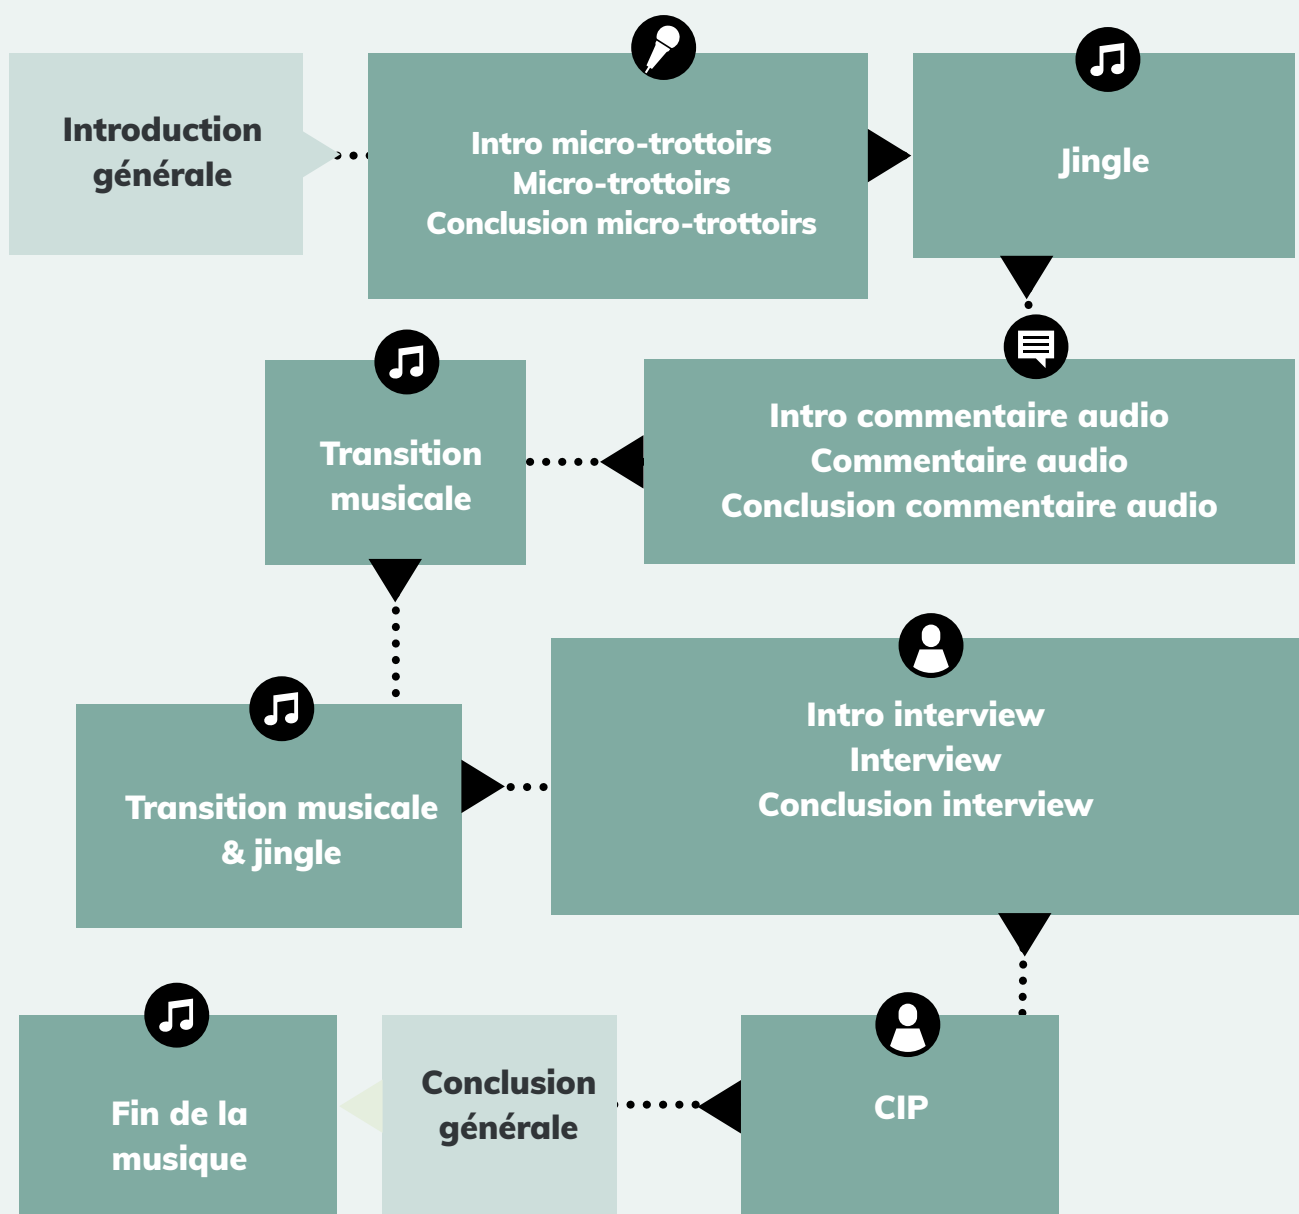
Introduction générale

Intro micro-trottoirs
Micro-trottoirs
Conclusion micro-trottoirs

Jingle

Intro commentaire audio
Commentaire audio
Conclusion commentaire audio

Transition musicale

Intro interview
Interview
Conclusion interview

Transition musicale & jingle

CIP

Conclusion générale

Fin de la musique